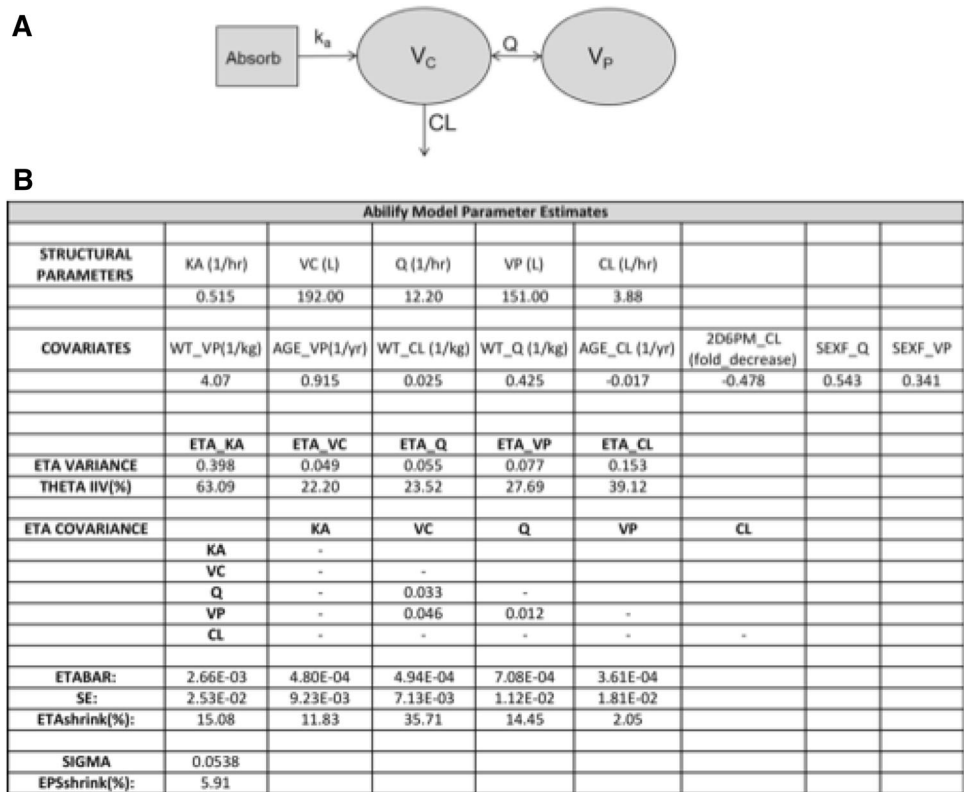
A

Absorb $k_a$ $V_C$ Q $V_P$ CL

B

| Abilify Model Parameter Estimates | | | | | | | | |
|---|---|---|---|---|---|---|---|---|
| | | | | | | | | |
| STRUCTURAL PARAMETERS | KA (1/hr) | VC (L) | Q (1/hr) | VP (L) | CL (L/hr) | | | |
| | 0.515 | 192.00 | 12.20 | 151.00 | 3.88 | | | |
| | | | | | | | | |
| COVARIATES | WT_VP(1/kg) | AGE_VP(1/yr) | WT_CL (1/kg) | WT_Q (1/kg) | AGE_CL (1/yr) | 2D6PM_CL (fold_decrease) | SEXF_Q | SEXF_VP |
| | 4.07 | 0.915 | 0.025 | 0.425 | -0.017 | -0.478 | 0.543 | 0.341 |
| | | | | | | | | |
| | | | | | | | | |
| | ETA_KA | ETA_VC | ETA_Q | ETA_VP | ETA_CL | | | |
| ETA VARIANCE | 0.398 | 0.049 | 0.055 | 0.077 | 0.153 | | | |
| THETA IIV(%) | 63.09 | 22.20 | 23.52 | 27.69 | 39.12 | | | |
| | | | | | | | | |
| ETA COVARIANCE | | KA | VC | Q | VP | CL | | |
| | KA | - | | | | | | |
| | VC | - | - | | | | | |
| | Q | - | 0.033 | - | | | | |
| | VP | - | 0.046 | 0.012 | - | | | |
| | CL | - | - | - | - | - | | |
| | | | | | | | | |
| ETABAR: | 2.66E-03 | 4.80E-04 | 4.94E-04 | 7.08E-04 | 3.61E-04 | | | |
| SE: | 2.53E-02 | 9.23E-03 | 7.13E-03 | 1.12E-02 | 1.81E-02 | | | |
| ETAshrink(%): | 15.08 | 11.83 | 35.71 | 14.45 | 2.05 | | | |
| | | | | | | | | |
| SIGMA | 0.0538 | | | | | | | |
| EPSshrink(%): | 5.91 | | | | | | | |